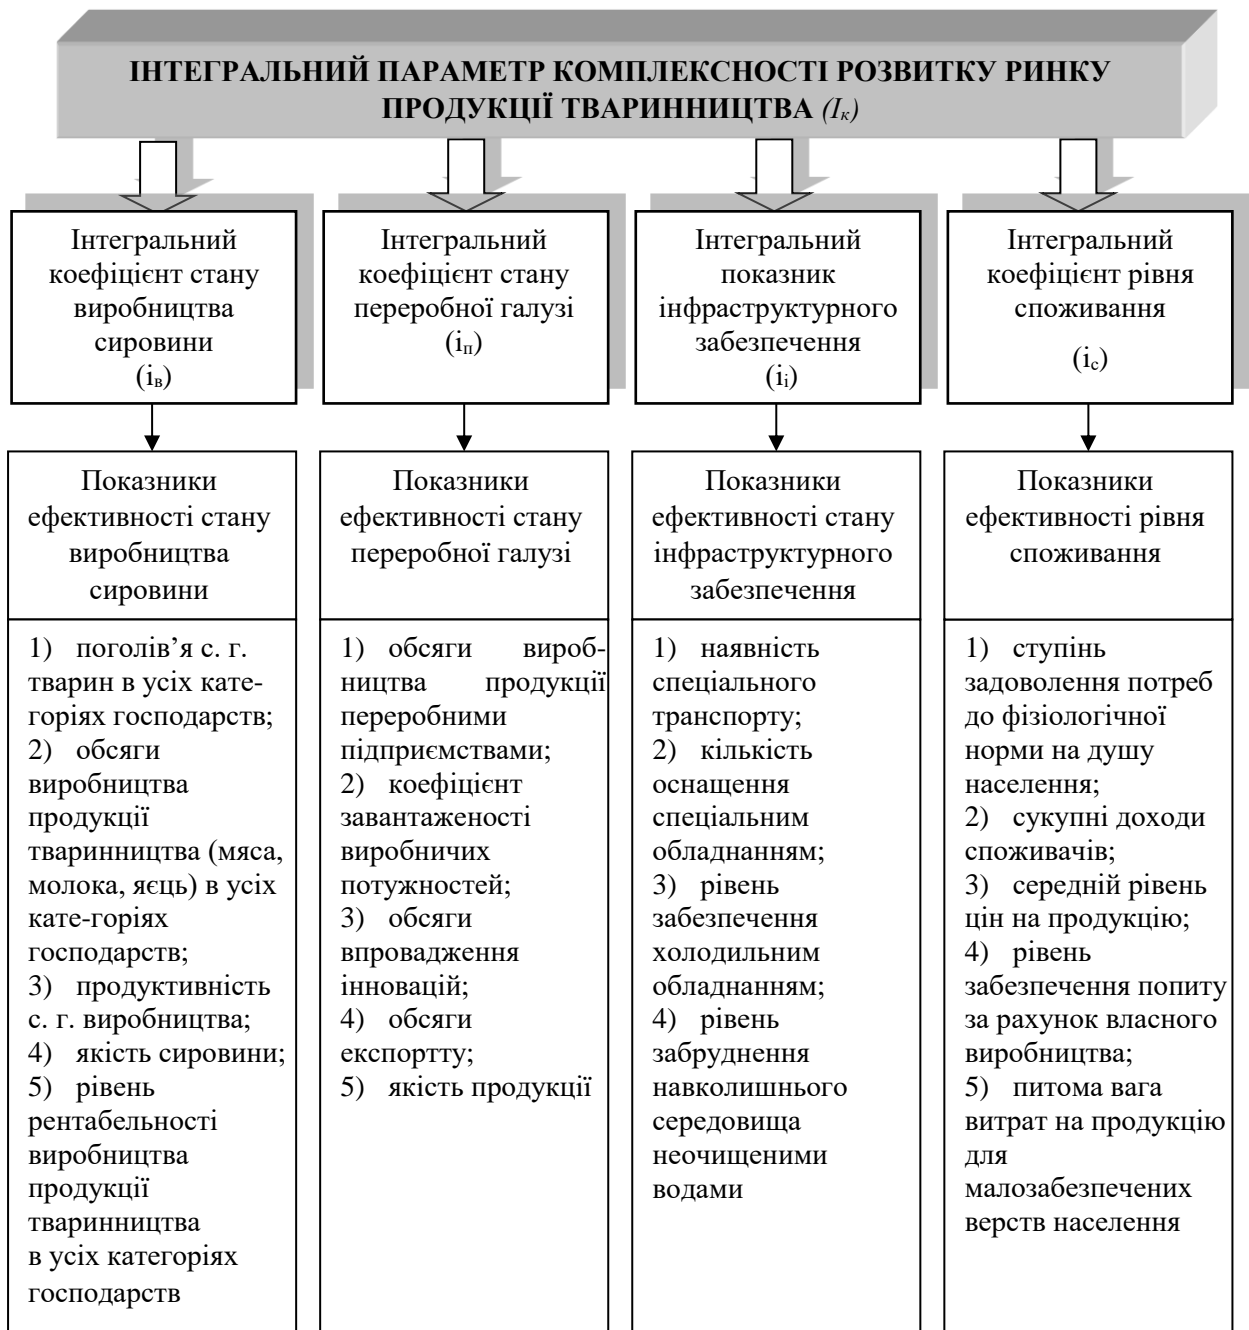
ІНТЕГРАЛЬНИЙ ПАРАМЕТР КОМПЛЕКСНОСТІ РОЗВИТКУ РИНКУ ПРОДУКЦІЇ ТВАРИННИЦТВА $(I_к)$

Інтегральний коефіцієнт стану виробництва сировини $(i_в)$

Показники ефективності стану виробництва сировини

1) поголів’я с. г. тварин в усіх категоріях господарств;
2) обсяги виробництва продукції тваринництва (мяса, молока, яєць) в усіх кате-горіях господарств;
3) продуктивність с. г. виробництва;
4) якість сировини;
5) рівень рентабельності виробництва продукції тваринництва в усіх категоріях господарств

Інтегральний коефіцієнт стану переробної галузі $(i_п)$

Показники ефективності стану переробної галузі

1) обсяги виробництва продукції переробними підприємствами;
2) коефіцієнт завантаженості виробничих потужностей;
3) обсяги впровадження інновацій;
4) обсяги експортту;
5) якість продукції

Інтегральний показник інфраструктурного забезпечення $(i_i)$

Показники ефективності стану інфраструктурного забезпечення

1) наявність спеціального транспорту;
2) кількість оснащення спеціальним обладнанням;
3) рівень забезпечення холодильним обладнанням;
4) рівень забруднення навколишнього середовища неочищеними водами

Інтегральний коефіцієнт рівня споживання $(i_c)$

Показники ефективності рівня споживання

1) ступінь задоволення потреб до фізіологічної норми на душу населення;
2) сукупні доходи споживачів;
3) середній рівень цін на продукцію;
4) рівень забезпечення попиту за рахунок власного виробництва;
5) питома вага витрат на продукцію для малозабезпечених верств населення